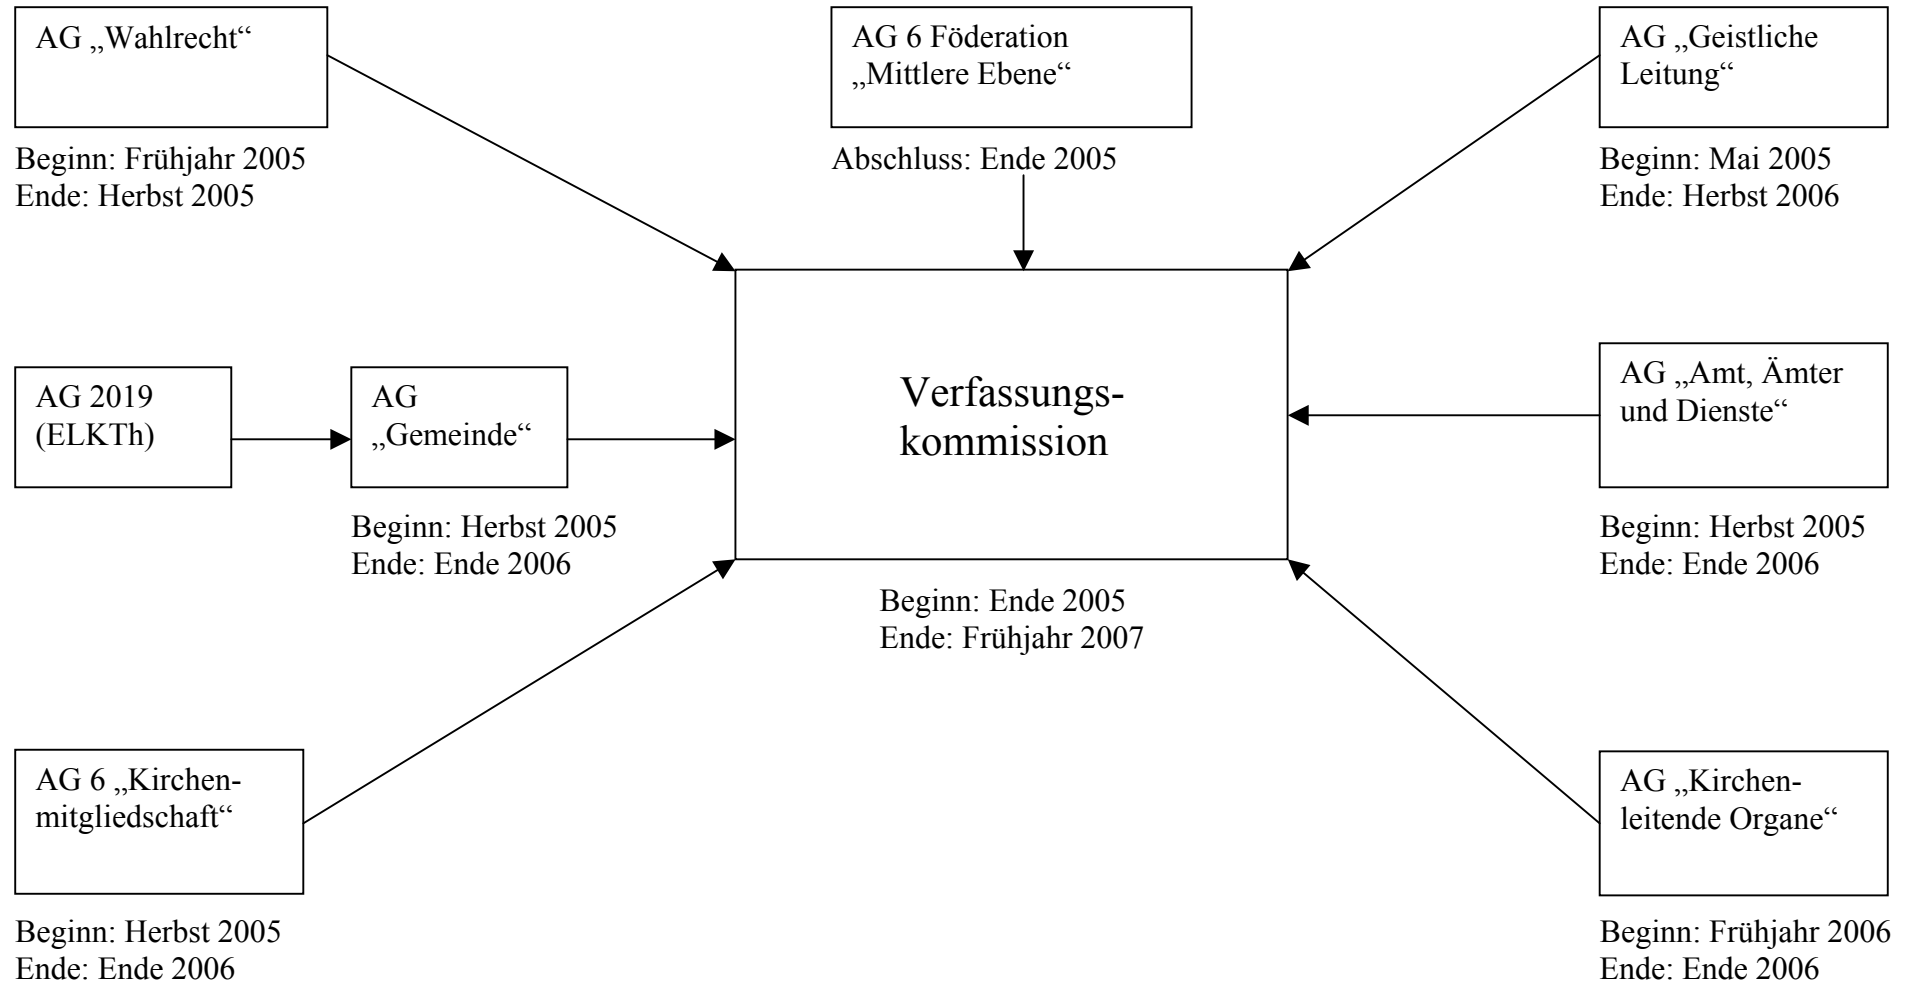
AG „Wahlrecht“

Beginn: Frühjahr 2005
Ende: Herbst 2005

AG 6 Föderation „Mittlere Ebene“

Abschluss: Ende 2005

AG „Geistliche Leitung“

Beginn: Mai 2005
Ende: Herbst 2006

AG 2019 (ELKTh)

AG „Gemeinde“

Beginn: Herbst 2005
Ende: Ende 2006

Verfassungskommission

Beginn: Ende 2005
Ende: Frühjahr 2007

AG „Amt, Ämter und Dienste“

Beginn: Herbst 2005
Ende: Ende 2006

AG 6 „Kirchenmitgliedschaft“

Beginn: Herbst 2005
Ende: Ende 2006

AG „Kirchenleitende Organe“

Beginn: Frühjahr 2006
Ende: Ende 2006